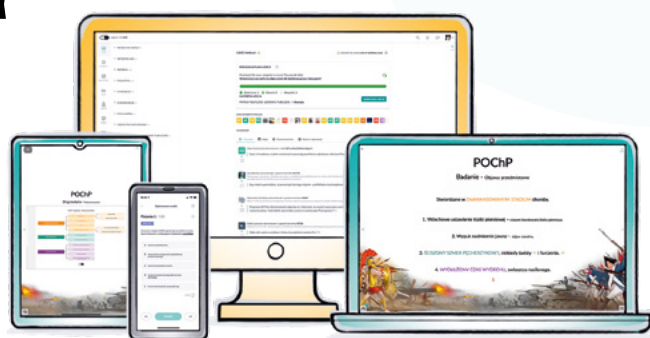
POChP

Badanie – Objawy przedmiotowe

Doświadczamy w ZAAWANSOWANYM STADIUM choroby.

1. Wdechowe ustawienie klatki piersiowej

2. Wzmożone szmery oddechowe

3. ŚCISZONY SZMER PĘCHERZYKOWY, rzężenia, świsty i furczenia

4. WYDŁUŻENIE CZASU WYDECHU

POChP